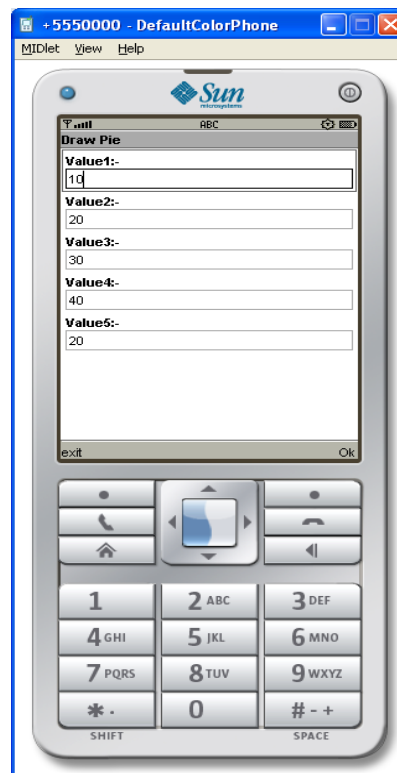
+5550000 - DefaultColorPhone

MIDlet View Help

Sun microsystems

ABC

Draw Pie

Value1:-

10

Value2:-

20

Value3:-

30

Value4:-

40

Value5:-

20

exit

Ok

1

2 ABC

3 DEF

4 GHI

5 JKL

6 MNO

7 PQRS

8 TUV

9 WXYZ

* .

0

# - +

SHIFT

SPACE